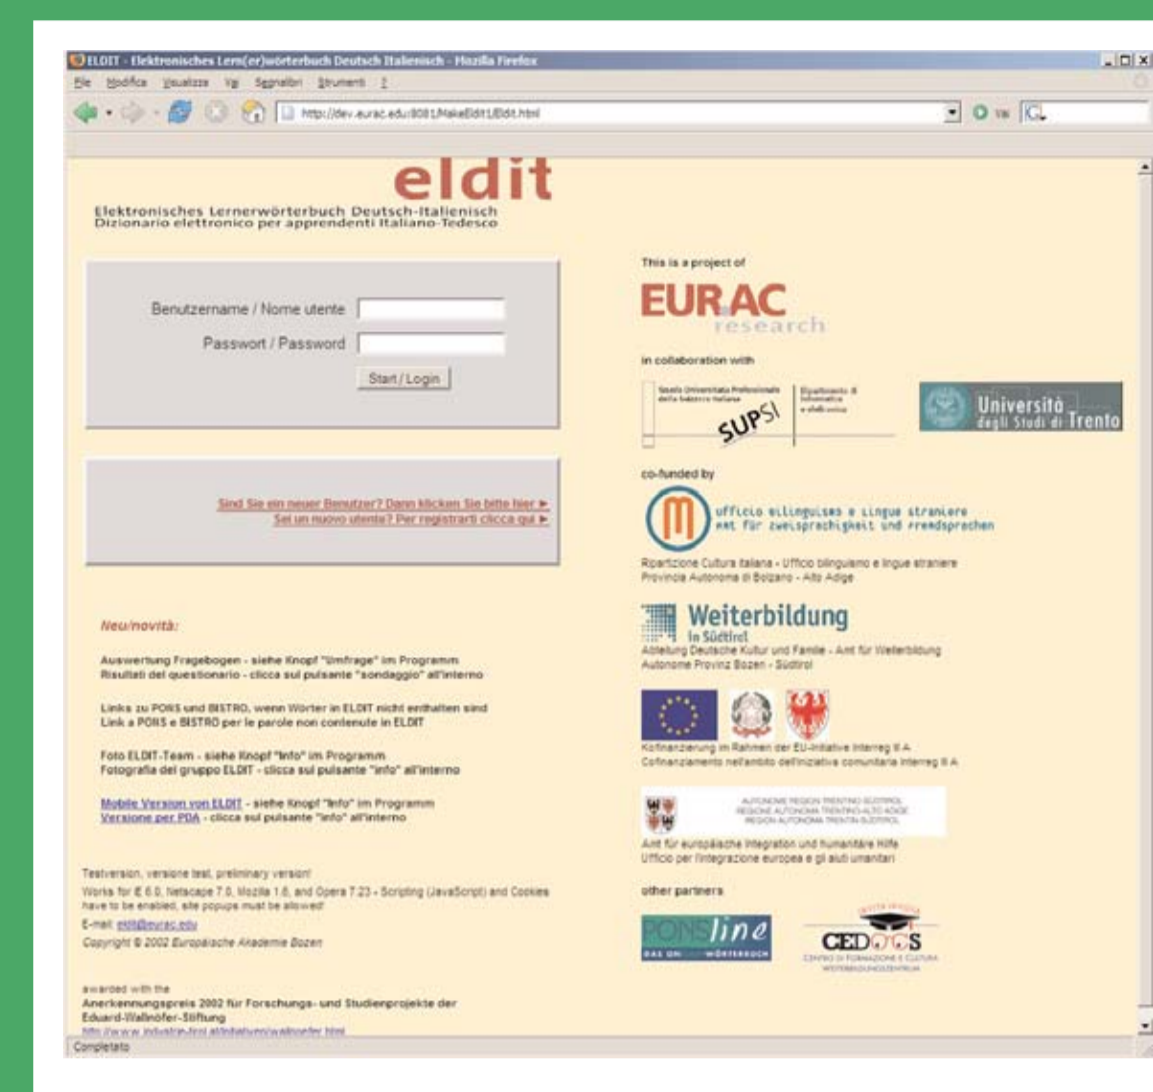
ELDIT - Elektronisches Lern(er)wörterbuch Deutsch Italienisch - Mozilla Firefox

File Modifica Visualizza Vai Segnalibri Strumenti ?

http://dev.eurac.edu:8081/MakeEldit1/Eldit.html

Vai

eldit

Elektronisches Lernerwörterbuch Deutsch-Italienisch
Dizionario elettronico per apprendenti Italiano-Tedesco

Benutzername / Nome utente

Passwort / Password

Start / Login

Sind Sie ein neuer Benutzer? Dann klicken Sie bitte hier ►
Sei un nuovo utente? Per registrarti clicca qui ►

Neu/novità:

Auswertung Fragebogen - siehe Knopf "Umfrage" im Programm
Risultati del questionario - clicca sul pulsante "sondaggio" all'interno

Links zu PONS und BISTRO, wenn Wörter in ELDIT nicht enthalten sind
Link a PONS e BISTRO per le parole non contenute in ELDIT

Foto ELDIT-Team - siehe Knopf "Info" im Programm
Fotografia del gruppo ELDIT - clicca sul pulsante "info" all'interno

Mobile Version von ELDIT - siehe Knopf "Info" im Programm
Versione per PDA - clicca sul pulsante "info" all'interno

Testversion, versione test, preliminary version!

Works for IE 6.0, Netscape 7.0, Mozilla 1.6, and Opera 7.23 - Scripting (JavaScript) and Cookies have to be enabled, site popups must be allowed!

E-mail: eldit@eurac.edu

Copyright © 2002 Europäische Akademie Bozen

awarded with the
Anerkennungspreis 2002 für Forschungs- und Studienprojekte der Eduard-Wallnöfer-Stiftung
http://www.industrie-tirol.at/initiativen/wallnoefer.html

This is a project of

EURAC research

in collaboration with

Scuola Universitaria Professionale della Svizzera Italiana
SUPSI
Dipartimento di Informatica e elettronica

Università degli Studi di Trento

co-funded by

ufficio bilinguismo e lingue straniere
amt für zweisprachigkeit und fremdsprachen

Ripartizione Cultura italiana - Ufficio bilinguismo e lingue straniere
Provincia Autonoma di Bolzano - Alto Adige

Weiterbildung in Südtirol
Abteilung Deutsche Kultur und Familie - Amt für Weiterbildung
Autonome Provinz Bozen - Südtirol

Kofinanzierung im Rahmen der EU-Initiative Interreg II A
Cofinanziamento nell'ambito dell'iniziativa comunitaria Interreg II A

AUTONOME REGION TRENTINO-SÜDTIROL
REGIONE AUTONOMA TRENTINO-ALTO ADIGE
REGION AUTONOMA TRENTIN-SÜDTIROL

Amt für europäische Integration und humanitäre Hilfe
Ufficio per l'integrazione europea e gli aiuti umanitari

other partners

PONSline
DAS ONLINE-WÖRTERBUCH

CEDOCS
CENTRO DI FORMAZIONE E CULTURA
WEITERBILDUNGSZENTRUM

Completato